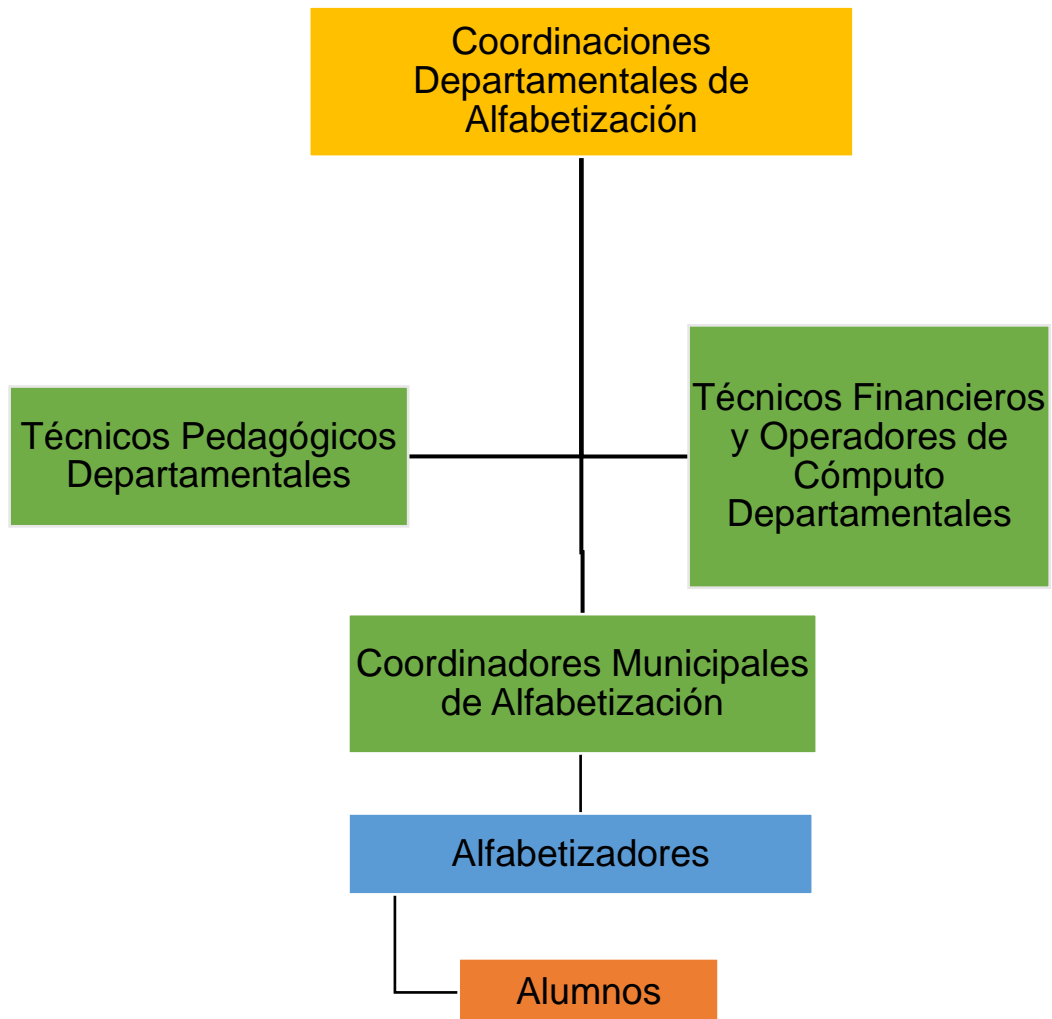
Coordinaciones Departamentales de Alfabetización

Técnicos Pedagógicos Departamentales

Técnicos Financieros y Operadores de Cómputo Departamentales

Coordinadores Municipales de Alfabetización

Alfabetizadores

Alumnos